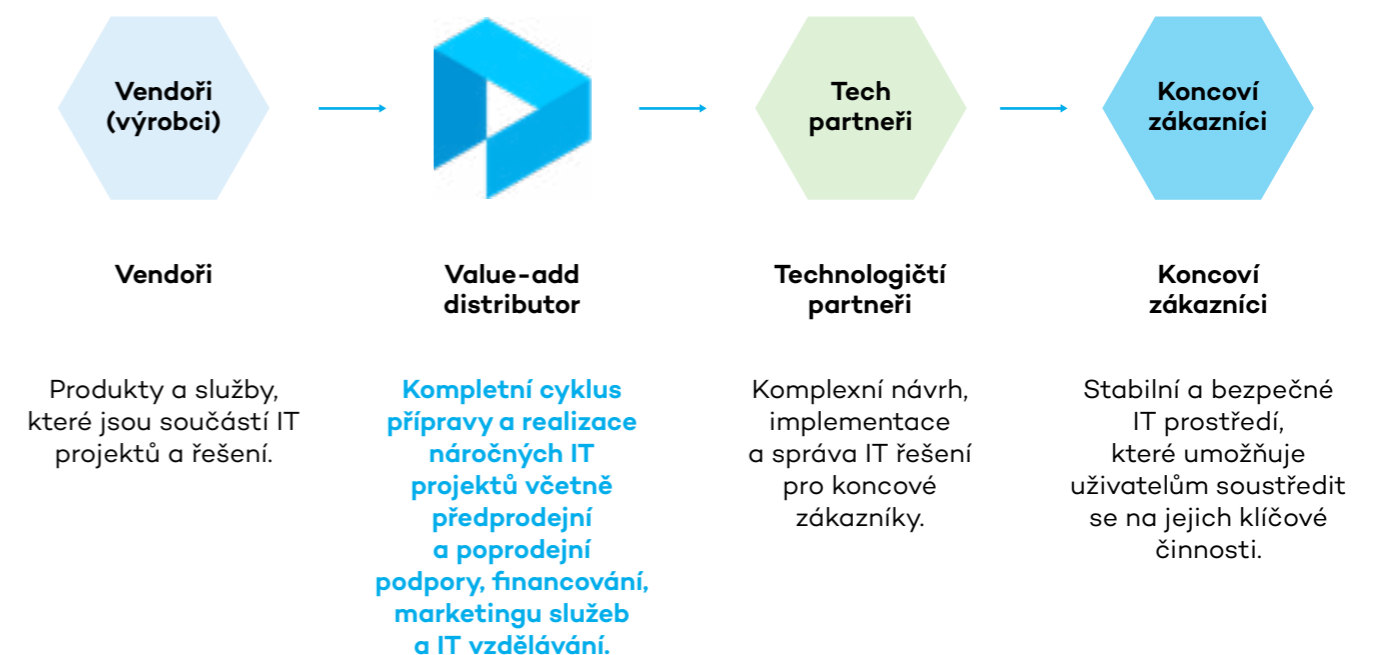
Vendoři (výrobci)

Tech partneři

Koncoví zákazníci

Vendoři

Value-add distributor

Technologičtí partneři

Koncoví zákazníci

Produkty a služby, které jsou součástí IT projektů a řešení.

Kompletní cyklus přípravy a realizace náročných IT projektů včetně předprodejní a poprodejní podpory, financování, marketingu služeb a IT vzdělávání.

Komplexní návrh, implementace a správa IT řešení pro koncové zákazníky.

Stabilní a bezpečné IT prostředí, které umožňuje uživatelům soustředit se na jejich klíčové činnosti.